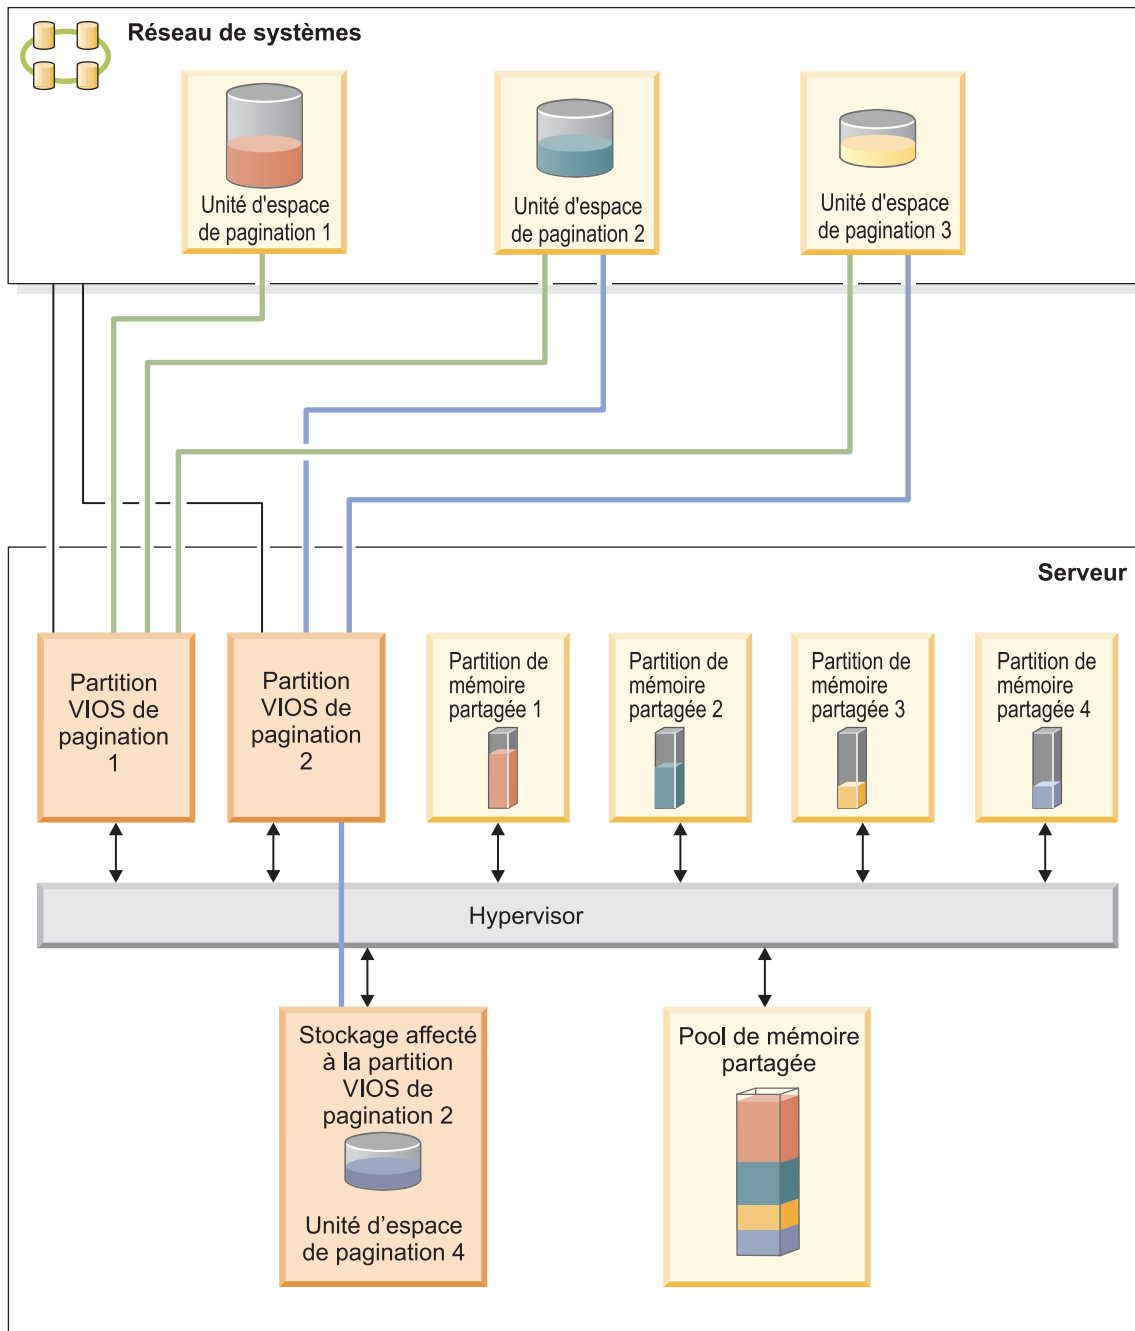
Réseau de systèmes

Unité d'espace de pagination 1

Unité d'espace de pagination 2

Unité d'espace de pagination 3

Serveur

Partition VIOS de pagination 1

Partition VIOS de pagination 2

Partition de mémoire partagée 1

Partition de mémoire partagée 2

Partition de mémoire partagée 3

Partition de mémoire partagée 4

Hypervisor

Stockage affecté à la partition VIOS de pagination 2

Unité d'espace de pagination 4

Pool de mémoire partagée